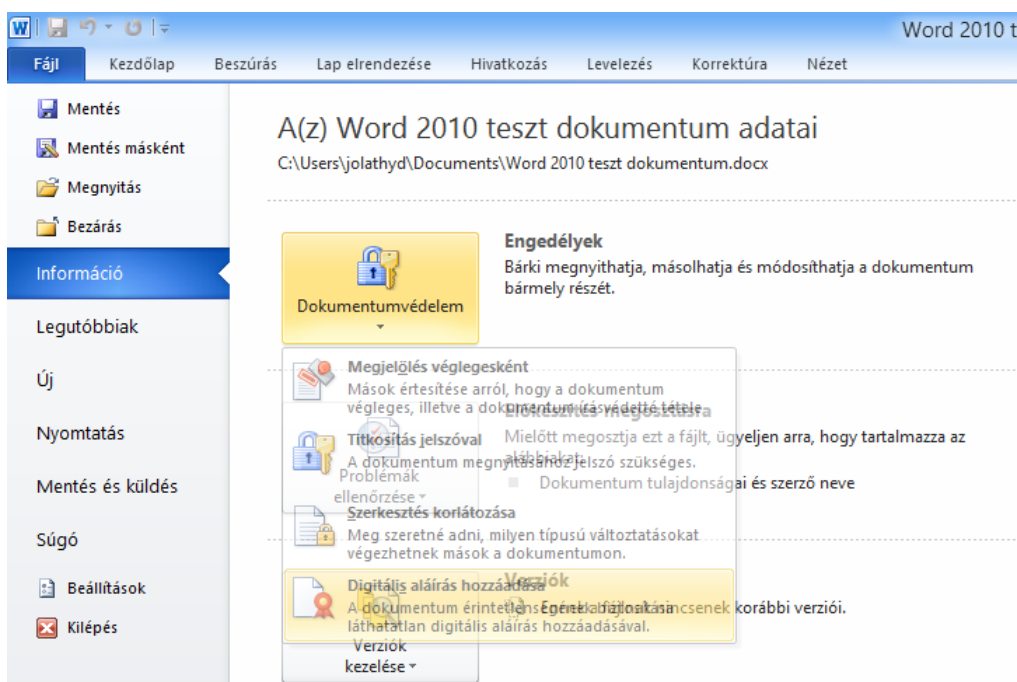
Word 2010 t

Fájl | Kezdőlap | Beszúrás | Lap elrendezése | Hivatkozás | Levelezés | Korrektúra | Nézet

Mentés
Mentés másként
Megnyitás
Bezárás
Információ
Legutóbbiak
Új
Nyomtatás
Mentés és küldés
Súgó
Beállítások
Kilépés

A(z) Word 2010 teszt dokumentum adatai
C:\Users\jolathyd\Documents\Word 2010 teszt dokumentum.docx

Dokumentumvédelem

Engedélyek
Bárki megnyithatja, másolhatja és módosíthatja a dokumentum bármely részét.

Megjelölés véglegesként
Mások értesítése arról, hogy a dokumentum végleges, illetve a dokumentum írásvédetté tétele

Titkosítás jelszóval
A dokumentum megnyitásához jelszó szükséges.

Mielőtt megosztja ezt a fájlt, ügyeljen arra, hogy tartalmazza az alábbiakat:
Dokumentum tulajdonságai és szerző neve

Problémák ellenőrzése

Szerkesztés korlátozása
Meg szeretné adni, milyen típusú változtatásokat végezhetnek mások a dokumentumon.

Verziók

Digitális aláírás hozzáadása
A dokumentum érintetlenségének biztosítása láthatatlan digitális aláírás hozzáadásával.

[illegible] korábbi verziói.

Verziók kezelése